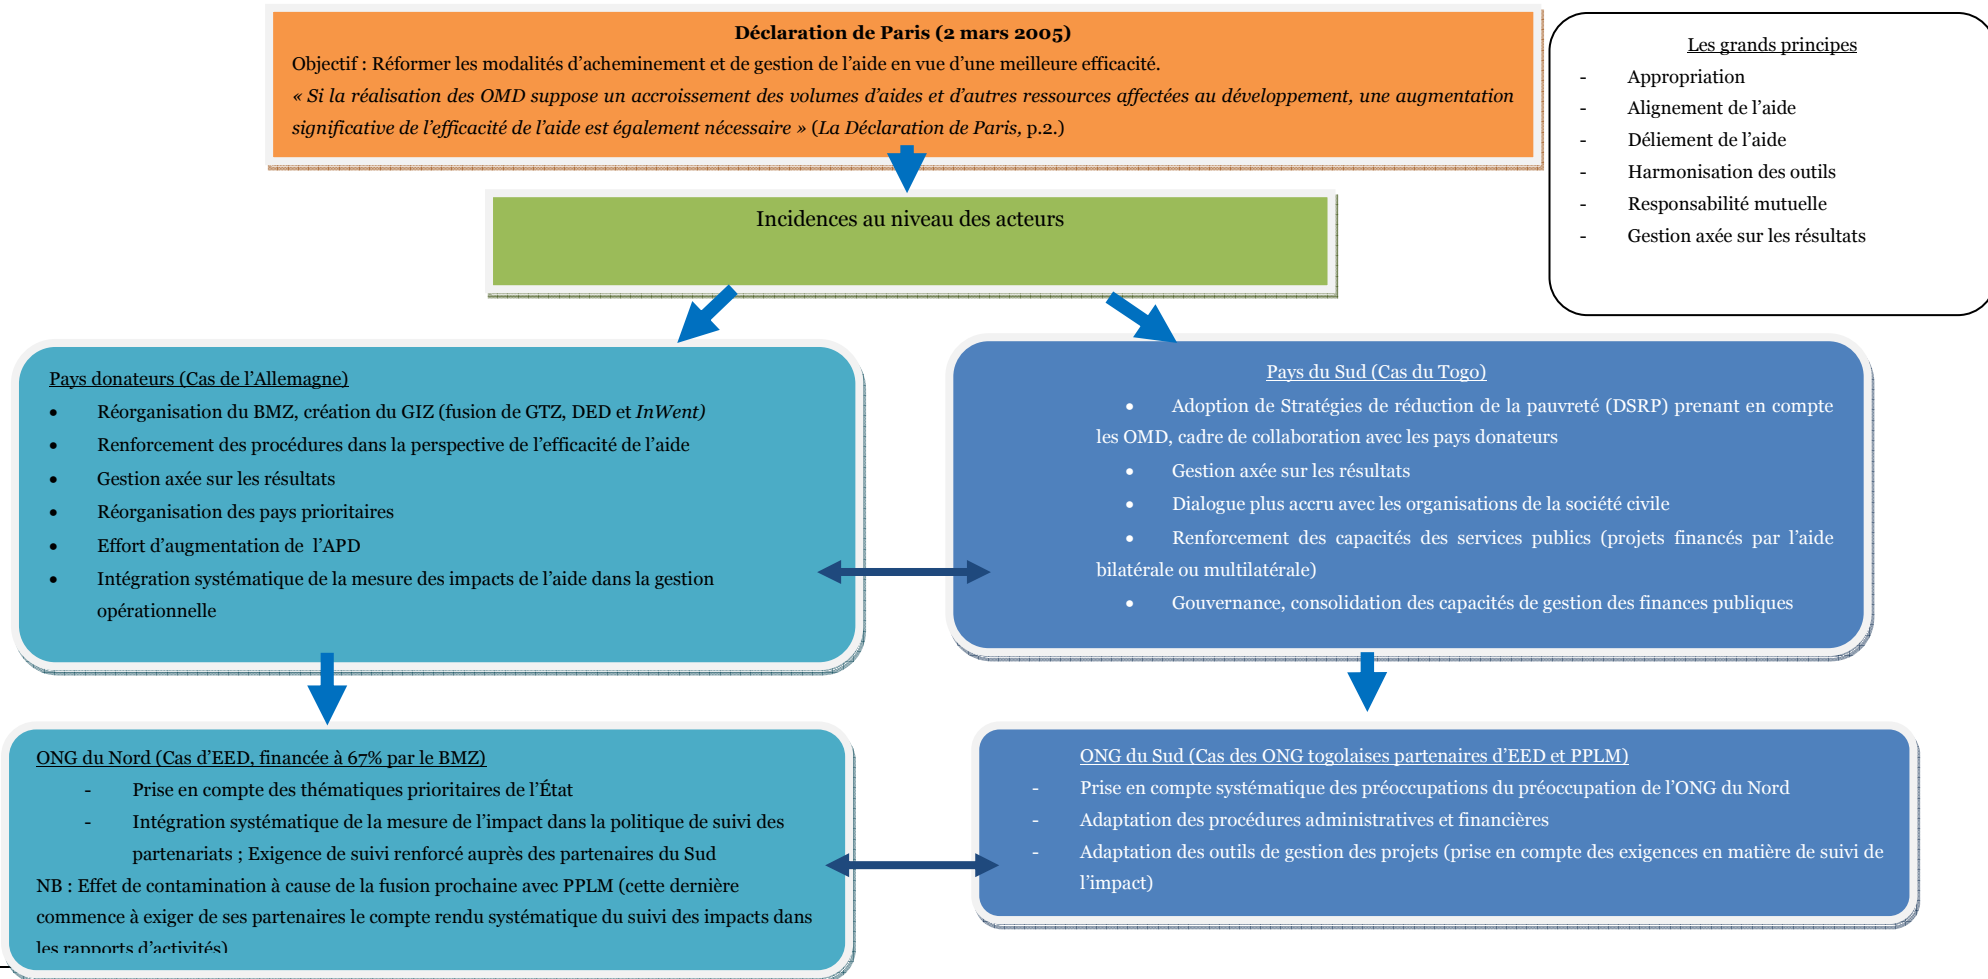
**Déclaration de Paris (2 mars 2005)**

Objectif : Réformer les modalités d'acheminement et de gestion de l'aide en vue d'une meilleure efficacité.

*« Si la réalisation des OMD suppose un accroissement des volumes d'aides et d'autres ressources affectées au développement, une augmentation significative de l'efficacité de l'aide est également nécessaire »* (*La Déclaration de Paris*, p.2.)

Les grands principes

- Appropriation
- Alignement de l'aide
- Déliement de l'aide
- Harmonisation des outils
- Responsabilité mutuelle
- Gestion axée sur les résultats

Incidences au niveau des acteurs

Pays donateurs (Cas de l'Allemagne)

- Réorganisation du BMZ, création du GIZ (fusion de GTZ, DED et *InWent)*
- Renforcement des procédures dans la perspective de l'efficacité de l'aide
- Gestion axée sur les résultats
- Réorganisation des pays prioritaires
- Effort d'augmentation de l'APD
- Intégration systématique de la mesure des impacts de l'aide dans la gestion opérationnelle

Pays du Sud (Cas du Togo)

- Adoption de Stratégies de réduction de la pauvreté (DSRP) prenant en compte les OMD, cadre de collaboration avec les pays donateurs
- Gestion axée sur les résultats
- Dialogue plus accru avec les organisations de la société civile
- Renforcement des capacités des services publics (projets financés par l'aide bilatérale ou multilatérale)
- Gouvernance, consolidation des capacités de gestion des finances publiques

ONG du Nord (Cas d'EED, financée à 67% par le BMZ)

- Prise en compte des thématiques prioritaires de l'État
- Intégration systématique de la mesure de l'impact dans la politique de suivi des partenariats ; Exigence de suivi renforcé auprès des partenaires du Sud

NB : Effet de contamination à cause de la fusion prochaine avec PPLM (cette dernière commence à exiger de ses partenaires le compte rendu systématique du suivi des impacts dans les rapports d'activités)

ONG du Sud (Cas des ONG togolaises partenaires d'EED et PPLM)

- Prise en compte systématique des préoccupations du préoccupation de l'ONG du Nord
- Adaptation des procédures administratives et financières
- Adaptation des outils de gestion des projets (prise en compte des exigences en matière de suivi de l'impact)